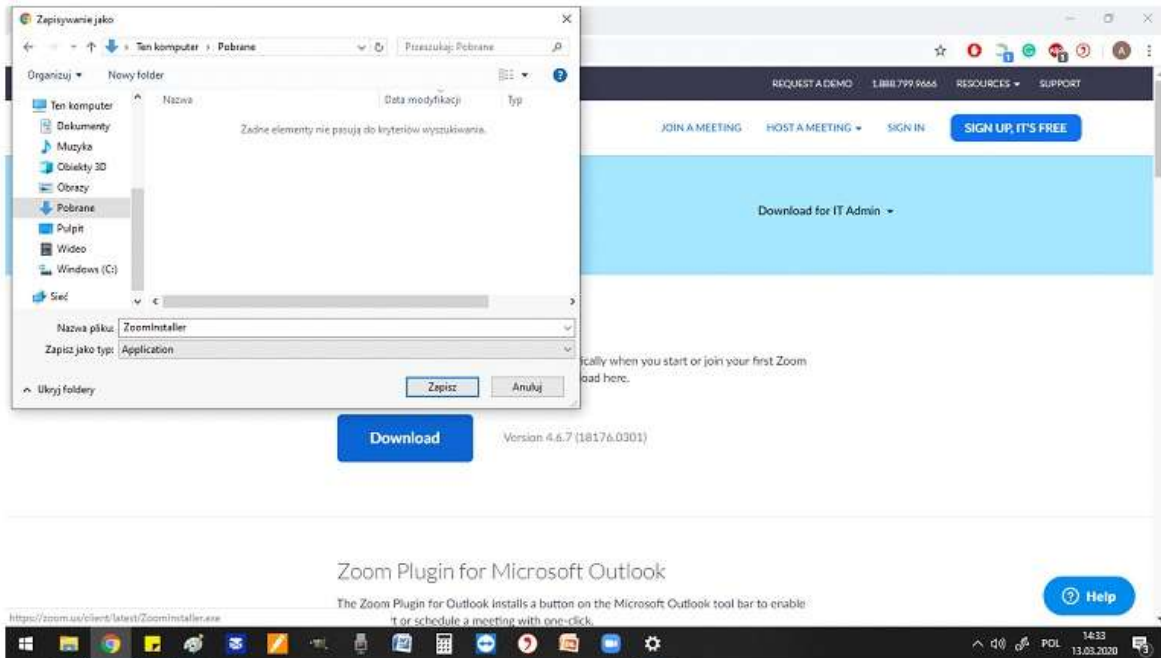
Zapisywanie jako

Ten komputer › Pobrane

Przeszukaj: Pobrane

Organizuj ▾ Nowy folder

Ten komputer
Dokumenty
Muzyka
Obiekty 3D
Obrazy
Pobrane
Pulpit
Wideo
Windows (C:)
Sieć

Nazwa
Data modyfikacji
Typ

Żadne elementy nie pasują do kryteriów wyszukiwania.

Nazwa pliku: ZoomInstaller
Zapisz jako typ: Application

Ukryj foldery

Zapisz Anuluj

REQUEST A DEMO 1.888.799.9666 RESOURCES ▾ SUPPORT

JOIN A MEETING HOST A MEETING ▾ SIGN IN SIGN UP, IT'S FREE

Download for IT Admin ▾

ically when you start or join your first Zoom
oad here.

Download

Version 4.6.7 (18176.0301)

Zoom Plugin for Microsoft Outlook

The Zoom Plugin for Outlook installs a button on the Microsoft Outlook tool bar to enable
t or schedule a meeting with one-click.

Help

https://zoom.us/client/latest/ZoomInstaller.exe

POL 14:33 13.03.2020